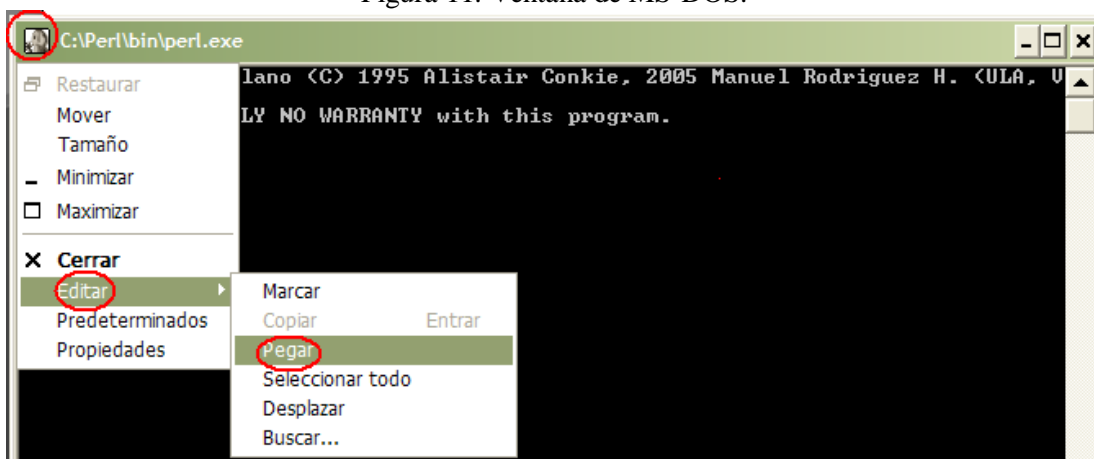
Figura 11. Ventana de MS-DOS.

C:\Perl\bin\perl.exe

lano (C) 1995 Alistair Conkie, 2005 Manuel Rodriguez H. (ULA, V

LY NO WARRANTY with this program.

Restaurar
Mover
Tamaño
Minimizar
Maximizar
Cerrar
Editar
Predeterminados
Propiedades

Marcar
Copiar Entrar
Pegar
Seleccionar todo
Desplazar
Buscar...